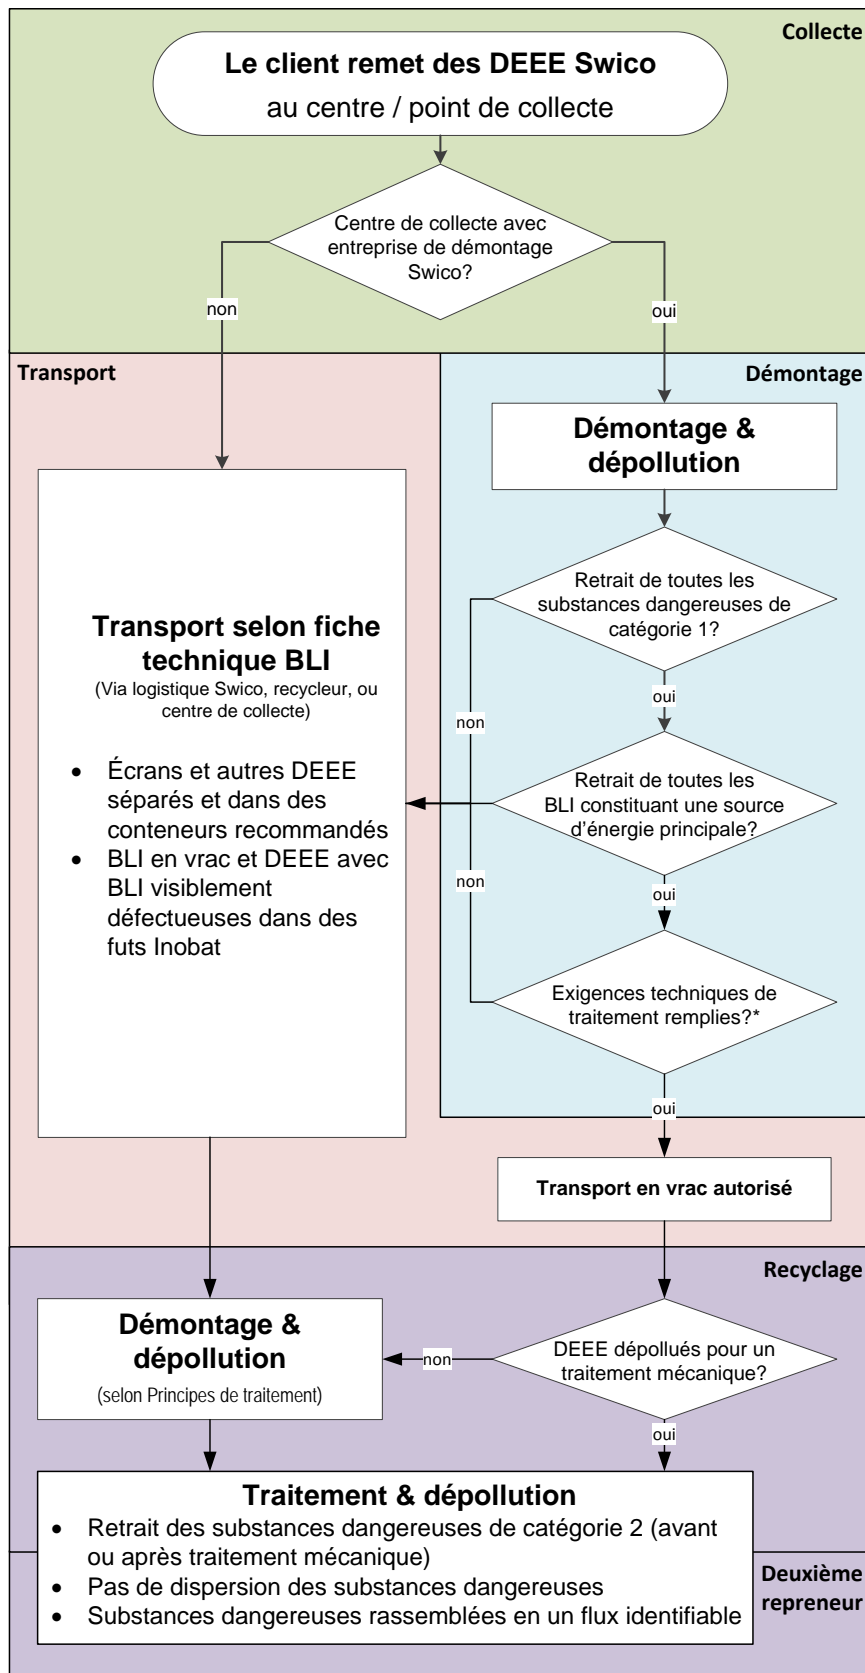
Collecte

**Le client remet des DEEE Swico**
au centre / point de collecte

Centre de collecte avec entreprise de démontage Swico?

non

oui

Transport

Démontage

**Démontage & dépollution**

Retrait de toutes les substances dangereuses de catégorie 1?

oui

non

Retrait de toutes les BLI constituant une source d'énergie principale?

non

oui

Exigences techniques de traitement remplies?*

oui

**Transport selon fiche technique BLI**
(Via logistique Swico, recycleur, ou centre de collecte)

- Écrans et autres DEEE séparés et dans des conteneurs recommandés
- BLI en vrac et DEEE avec BLI visiblement défectueuses dans des futs Inobat

**Transport en vrac autorisé**

Recyclage

**Démontage & dépollution**
(selon Principes de traitement)

non

DEEE dépollués pour un traitement mécanique?

oui

**Traitement & dépollution**
- Retrait des substances dangereuses de catégorie 2 (avant ou après traitement mécanique)
- Pas de dispersion des substances dangereuses
- Substances dangereuses rassemblées en un flux identifiable

Deuxième repreneur